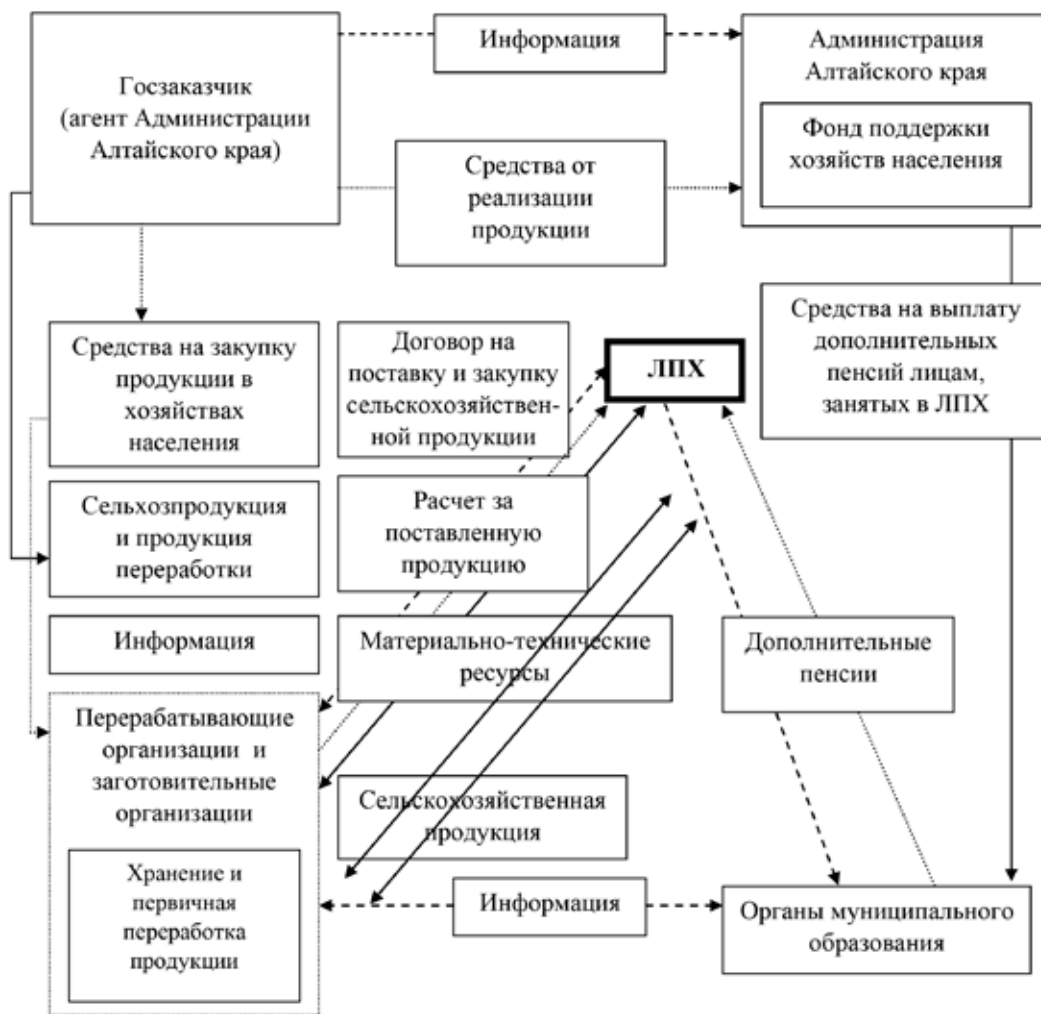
Госзаказчик (агент Администрации Алтайского края)

Информация

Администрация Алтайского края

Фонд поддержки хозяйств населения

Средства от реализации продукции

Средства на закупку продукции в хозяйствах населения

Договор на поставку и закупку сельскохозяйственной продукции

ЛПХ

Средства на выплату дополнительных пенсий лицам, занятых в ЛПХ

Сельхозпродукция и продукция переработки

Расчет за поставленную продукцию

Информация

Материально-технические ресурсы

Дополнительные пенсии

Перерабатывающие организации и заготовительные организации

Сельскохозяйственная продукция

Хранение и первичная переработка продукции

Информация

Органы муниципального образования